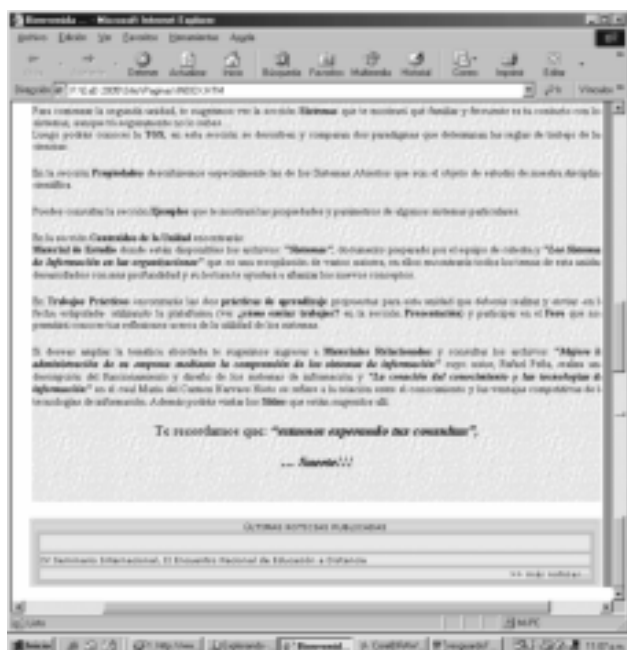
Bienvenida - Microsoft Internet Explorer

Archivo Edición Ver Favoritos Herramientas Ayuda

Atrás Adelante Detener Actualizar Inicio Búsqueda Favoritos Multimedia Historial Correo Imprimir Editar

Dirección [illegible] Vínculos

Para comenzar la segunda unidad, te sugerimos ver la sección Sistemas que te mostrará qué familiar y frecuente es tu contacto con los sistemas, aunque no lo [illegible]

Luego podrás conocer la TGS, en esta sección se describen y comparan dos paradigmas que determinan las reglas de trabajo de las ciencias.

En la sección Propiedades describimos especialmente las de los Sistemas Abiertos que son el objeto de estudio de nuestra disciplina científica.

Puedes consultar la sección Ejemplos que te mostrará las propiedades y parámetros de algunos sistemas particulares.

En la sección Contenidos de la Unidad encontrarás:
Material de Estudio donde están disponibles los archivos: "Sistemas", documento preparado por el equipo de cátedra y "Los Sistemas de Información en las organizaciones" que es una recopilación de varios autores, en ellos encontrarás todos los temas de esta unidad desarrollados con más profundidad y te ayudarán a afianzar los nuevos conceptos.

En Trabajos Prácticos encontrarás las dos prácticas de aprendizaje propuestas para esta unidad que deberás realizar y enviar en la fecha estipulada utilizando la plataforma (ver ¿cómo enviar trabajos? en la sección Presentación) y participar en el Foro que nos permitirá conocer tus reflexiones acerca de la utilidad de los sistemas.

Si deseas ampliar la temática abordada te sugerimos ingresar a Materiales Relacionados y consultar los archivos: "Mejora la administración de su empresa mediante la comprensión de los sistemas de información" cuyo autor, Rafael Peña, realiza una recopilación del funcionamiento y diseño de los sistemas de información y "La conexión del conocimiento y las tecnologías de información" en el cual María del Carmen Romero Rioto se refiere a la relación entre el conocimiento y las ventajas competitivas de las tecnologías de información. Además podrás visitar los Sitios que están sugeridos allí.

Te recordamos que: "estamos esperando tus consultas".

... Suerte!!!

ÚLTIMAS NOTICIAS PUBLICADAS

IV Seminario Internacional, II Encuentro Nacional de Educación a Distancia

>> más noticias...

Listo Mi PC

Inicio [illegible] 11:07 a.m.